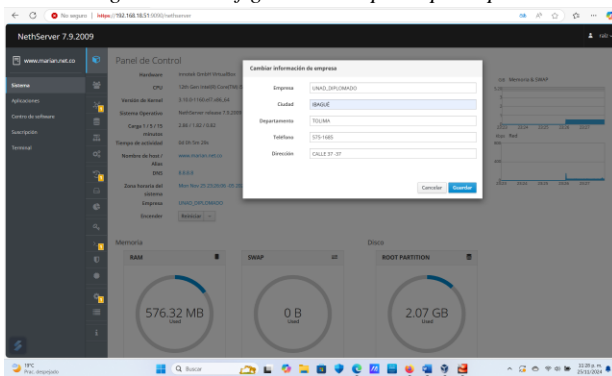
No seguro | https://192.168.18.51:9090/nethserver

NethServer 7.9.2009

www.marian.net.co

Sistema
Aplicaciones
Centro de software
Suscripción
Terminal

Panel de Control

Hardware innotek GmbH VirtualBox
CPU 13th Gen Intel(R) Core(TM) i5
Versión de Kernel 3.10.0-1160.el7.x86_64
Sistema Operativo NethServer release 7.9.2009
Carga 1 / 5 / 15 minutos 3.80 / 1.63 / 0.62
Tiempo de actividad 0d 0h 5m 28s
Nombre de host / Alias www.marian.net.co
DNS 8.8.8.8
Zona horaria del sistema Mon Nov 25 23:20:06 -05
Empresa UNAD_DIPLOMADO
Encender Reiniciar

Cambiar información de empresa

Empresa UNAD_DIPLOMADO
Ciudad IBAGUÉ
Departamento TOLIMA
Teléfono 575-1685
Dirección CALLE 57 -37

Cancelar Guardar

Memoria & SWAP

Memoria

RAM
576.32 MB
Used

SWAP
0 B
Used

Disco

ROOT PARTITION
2.07 GB
Used

19°C
Prac. despejado

Buscar

23:20
25/11/2024